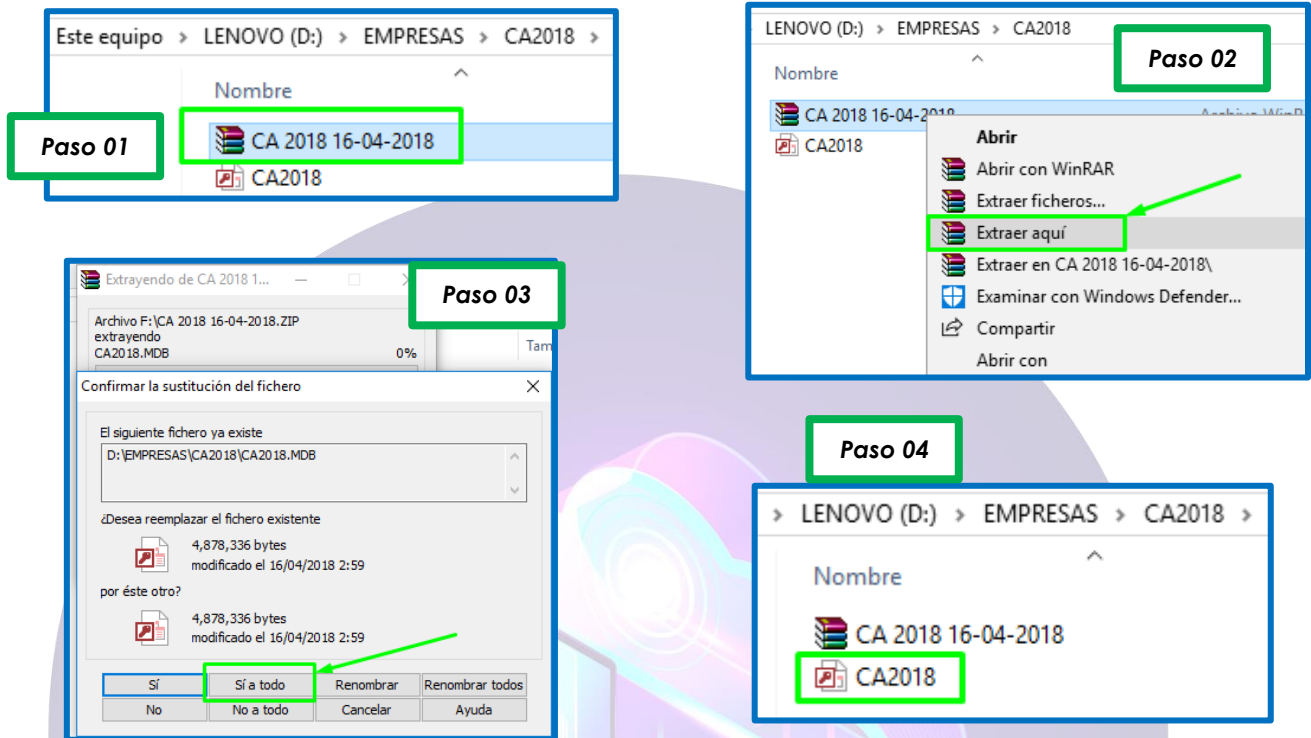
Este equipo › LENOVO (D:) › EMPRESAS › CA2018 ›

Nombre

Paso 01

CA 2018 16-04-2018

CA2018

LENOVO (D:) › EMPRESAS › CA2018

Paso 02

Nombre

CA 2018 16-04-2018

Archivo WinRAR

CA2018

Abrir

Abrir con WinRAR

Extraer ficheros...

Extraer aquí

Extraer en CA 2018 16-04-2018\

Examinar con Windows Defender...

Compartir

Abrir con

Extrayendo de CA 2018 1...

Paso 03

Archivo F:\CA 2018 16-04-2018.ZIP
extrayendo
CA2018.MDB 0%

Tam

Confirmar la sustitución del fichero

El siguiente fichero ya existe

D:\EMPRESAS\CA2018\CA2018.MDB

¿Desea reemplazar el fichero existente

4,878,336 bytes
modificado el 16/04/2018 2:59

por éste otro?

4,878,336 bytes
modificado el 16/04/2018 2:59

| Sí | Sí a todo | Renombrar | Renombrar todos |
|---|---|---|---|
| No | No a todo | Cancelar | Ayuda |

Paso 04

› LENOVO (D:) › EMPRESAS › CA2018 ›

Nombre

CA 2018 16-04-2018

CA2018